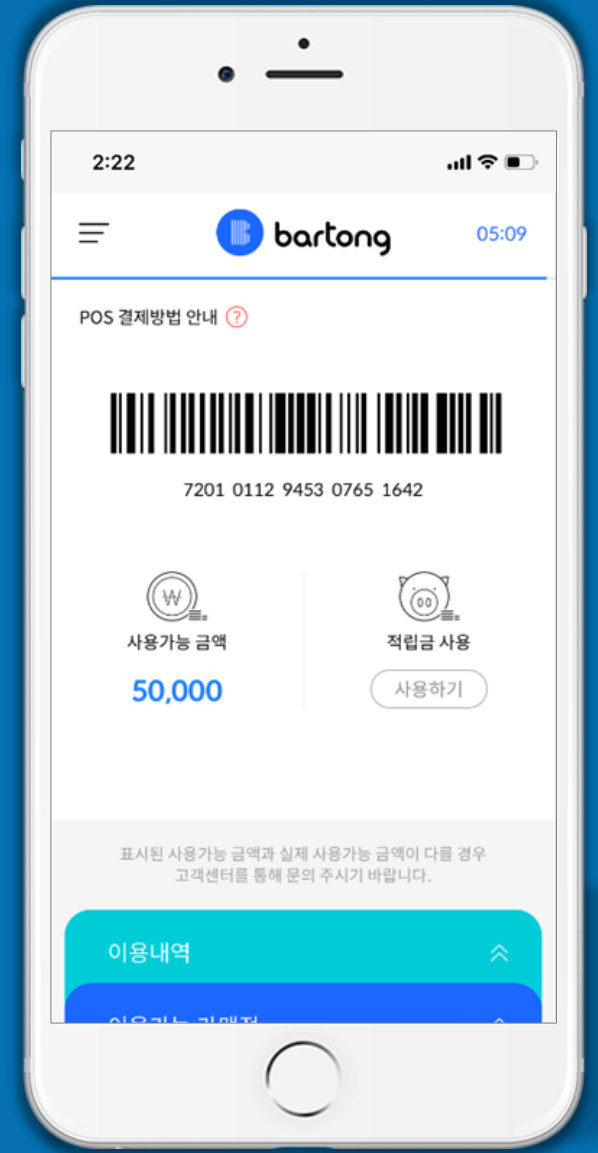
2:22

bartong

05:09

POS 결제방법 안내 ?

7201 0112 9453 0765 1642

₩

사용가능 금액

50,000

적립금 사용

사용하기

표시된 사용가능 금액과 실제 사용가능 금액이 다를 경우 고객센터를 통해 문의 주시기 바랍니다.

이용내역

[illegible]